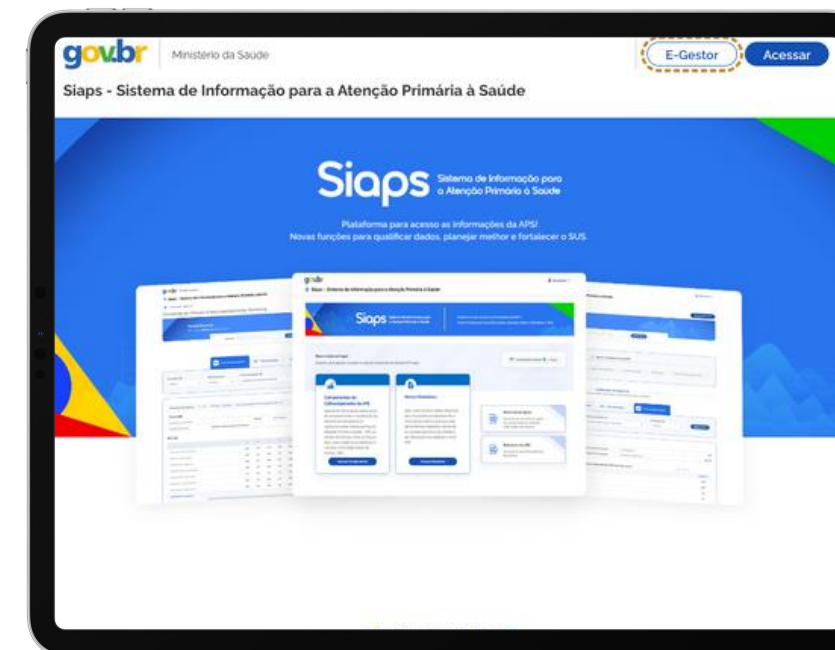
gov.br Ministério da Saúde

E-Gestor Acessar

Siaps - Sistema de Informação para a Atenção Primária à Saúde

Siaps Sistema de Informação para a Atenção Primária à Saúde

Plataforma para acesso as informações da APS! Novas funções para qualificar dados, planejar melhor e fortalecer o SUS.